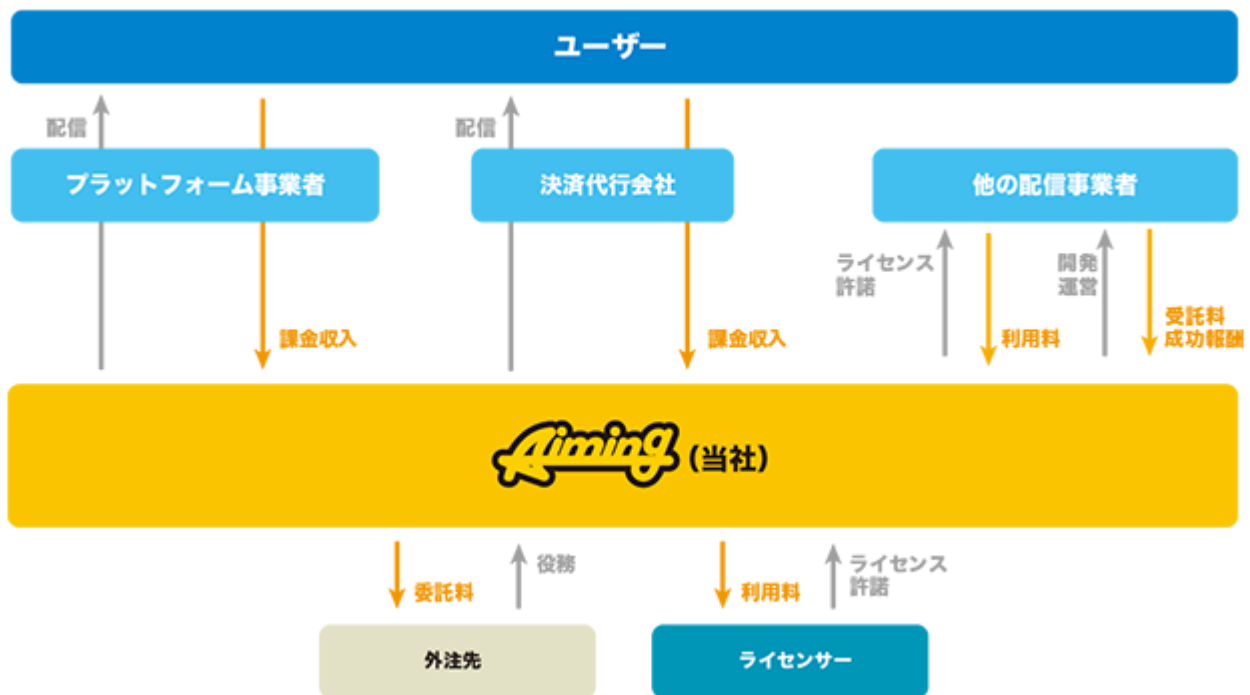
ユーザー

配信

配信

プラットフォーム事業者

決済代行会社

他の配信事業者

ライセンス許諾

開発運営

課金収入

課金収入

利用料

受託料成功報酬

Aiming (当社)

委託料

役務

利用料

ライセンス許諾

外注先

ライセンサー